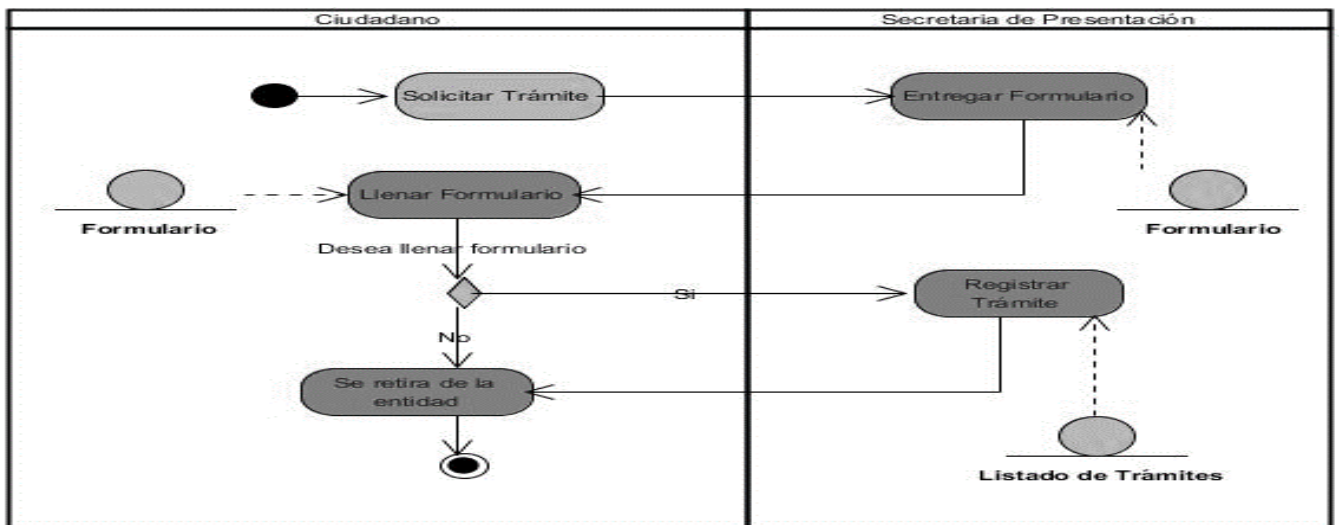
Ciudadano

Secretaria de Presentación

Solicitar Trámite

Entregar Formulario

Formulario

Llenar Formulario

Formulario

Desea llenar formulario

Si

Registrar Trámite

No

Se retira de la entidad

Listado de Trámites